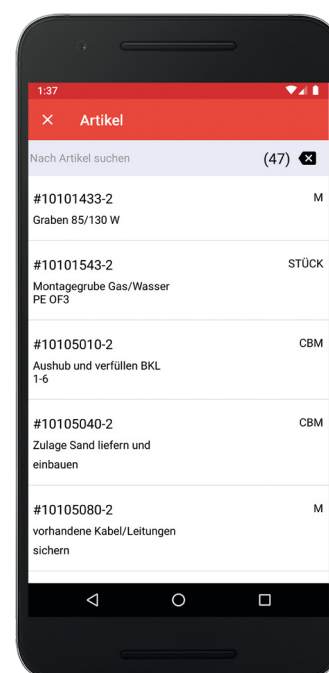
1:37

× Artikel

Nach Artikel suchen (47)

#10101433-2 M
Graben 85/130 W

#10101543-2 STÜCK
Montagegrube Gas/Wasser PE OF3

#10105010-2 CBM
Aushub und verfüllen BKL 1-6

#10105040-2 CBM
Zulage Sand liefern und einbauen

#10105080-2 M
vorhandene Kabel/Leitungen sichern